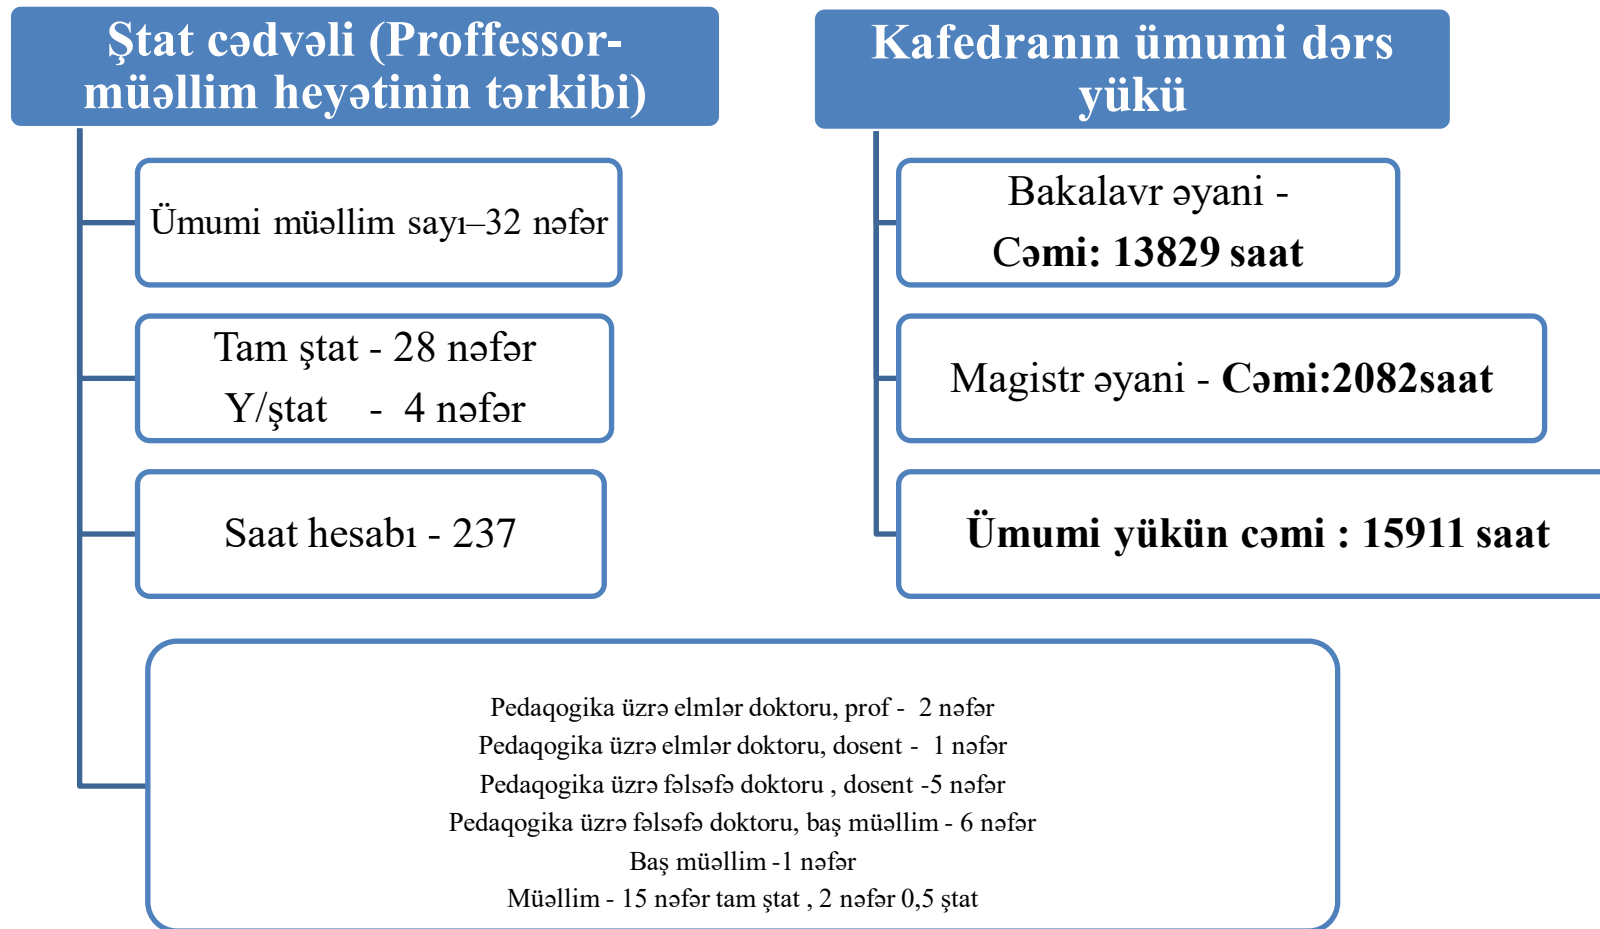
Ştat cədvəli (Proffessor-müəllim heyətinin tərkibi)

Ümumi müəllim sayı–32 nəfər

Tam ştat - 28 nəfər
Y/ştat - 4 nəfər

Saat hesabı - 237

Kafedranın ümumi dərs yükü

Bakalavr əyani -
Cəmi: 13829 saat

Magistr əyani - Cəmi:2082saat

Ümumi yükün cəmi : 15911 saat

Pedaqogika üzrə elmlər doktoru, prof - 2 nəfər
Pedaqogika üzrə elmlər doktoru, dosent - 1 nəfər
Pedaqogika üzrə fəlsəfə doktoru , dosent -5 nəfər
Pedaqogika üzrə fəlsəfə doktoru, baş müəllim - 6 nəfər
Baş müəllim -1 nəfər
Müəllim - 15 nəfər tam ştat , 2 nəfər 0,5 ştat